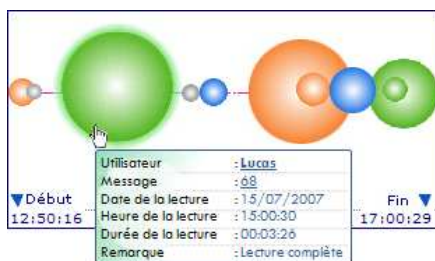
▼Début
12:50:16

| Utilisateur | : Lucas |
|---|---|
| Message | : 68 |
| Date de la lecture | : 15/07/2007 |
| Heure de la lecture | : 15:00:30 |
| Durée de la lecture | : 00:03:26 |
| Remarque | : Lecture complète |

Fin ▼
17:00:29